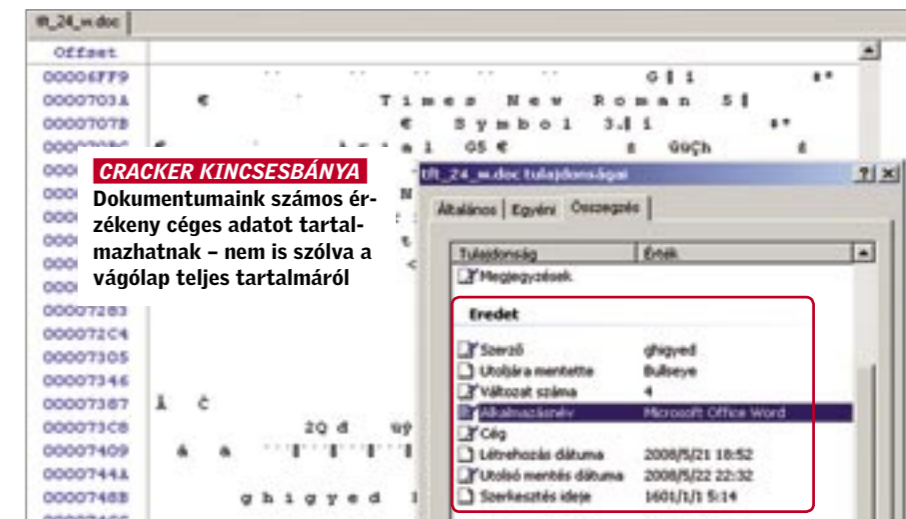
tft_24_w.doc

Offset
00006FF9
0000703A
0000707B
000070BC
000
000
000
000
000
000
00007283
000072C4
00007305
00007346
00007387
000073C8
00007409
0000744A
0000748B

G ‖ i

€ Times New Roman 5‖

€ Symbol 3.‖ i

Arial G5 € ä GüÇh

2Q d

ghigyed

CRACKER KINCSESBÁNYA
Dokumentumaink számos érzékeny céges adatot tartalmazhatnak – nem is szólva a vágólap teljes tartalmáról

tft_24_w.doc tulajdonságai

Általános | Egyéni | Összegzés

| Tulajdonság | Érték |
|---|---|
| Megjegyzések | |
| Eredet | |
| Szerző | ghigyed |
| Utoljára mentette | Bullseye |
| Változat száma | 4 |
| Alkalmazásnév | Microsoft Office Word |
| Cég | |
| Létrehozás dátuma | 2008/5/21 18:52 |
| Utolsó mentés dátuma | 2008/5/22 22:32 |
| Szerkesztés ideje | 1601/1/1 5:14 |